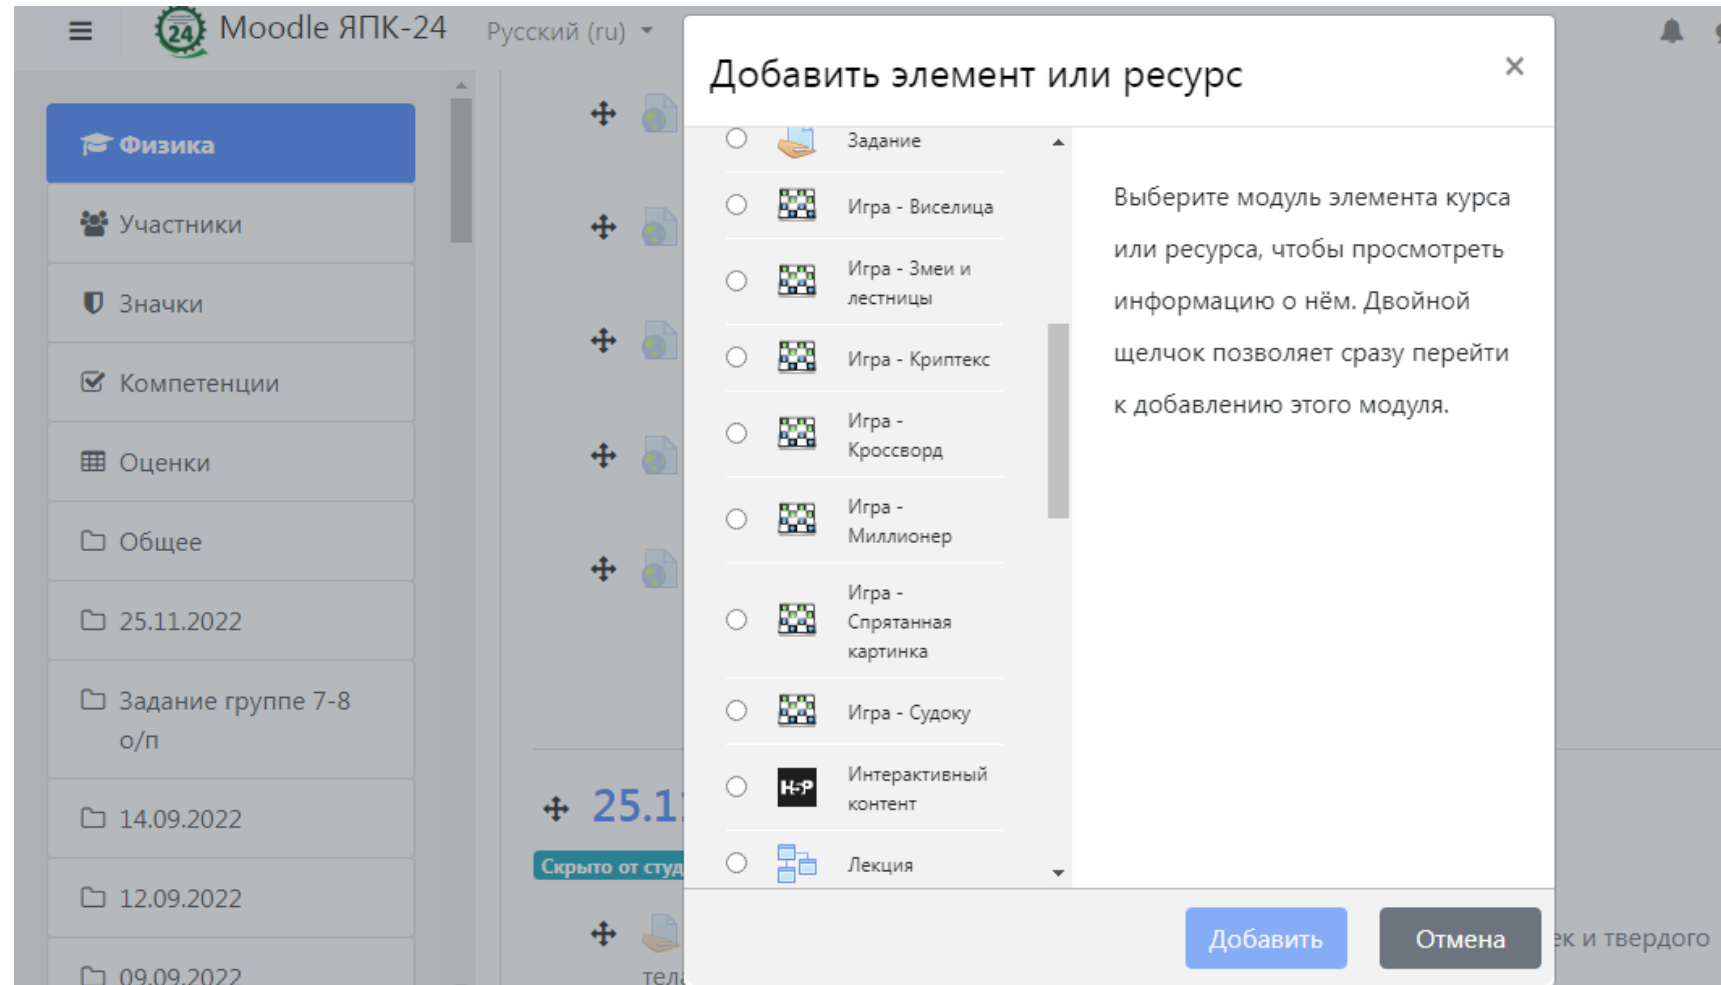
Moodle ЯПК-24 Русский (ru)

Физика
Участники
Значки
Компетенции
Оценки
Общее
25.11.2022
Задание группе 7-8 о/п
14.09.2022
12.09.2022
09.09.2022

25.1
Скрыто от студ
тел
к и твердого

Добавить элемент или ресурс ×

Задание
Игра - Виселица
Игра - Змеи и лестницы
Игра - Криптекс
Игра - Кроссворд
Игра - Миллионер
Игра - Спрятанная картинка
Игра - Судоку
H-P Интерактивный контент
Лекция

Выберите модуль элемента курса или ресурса, чтобы просмотреть информацию о нём. Двойной щелчок позволяет сразу перейти к добавлению этого модуля.

Добавить Отмена